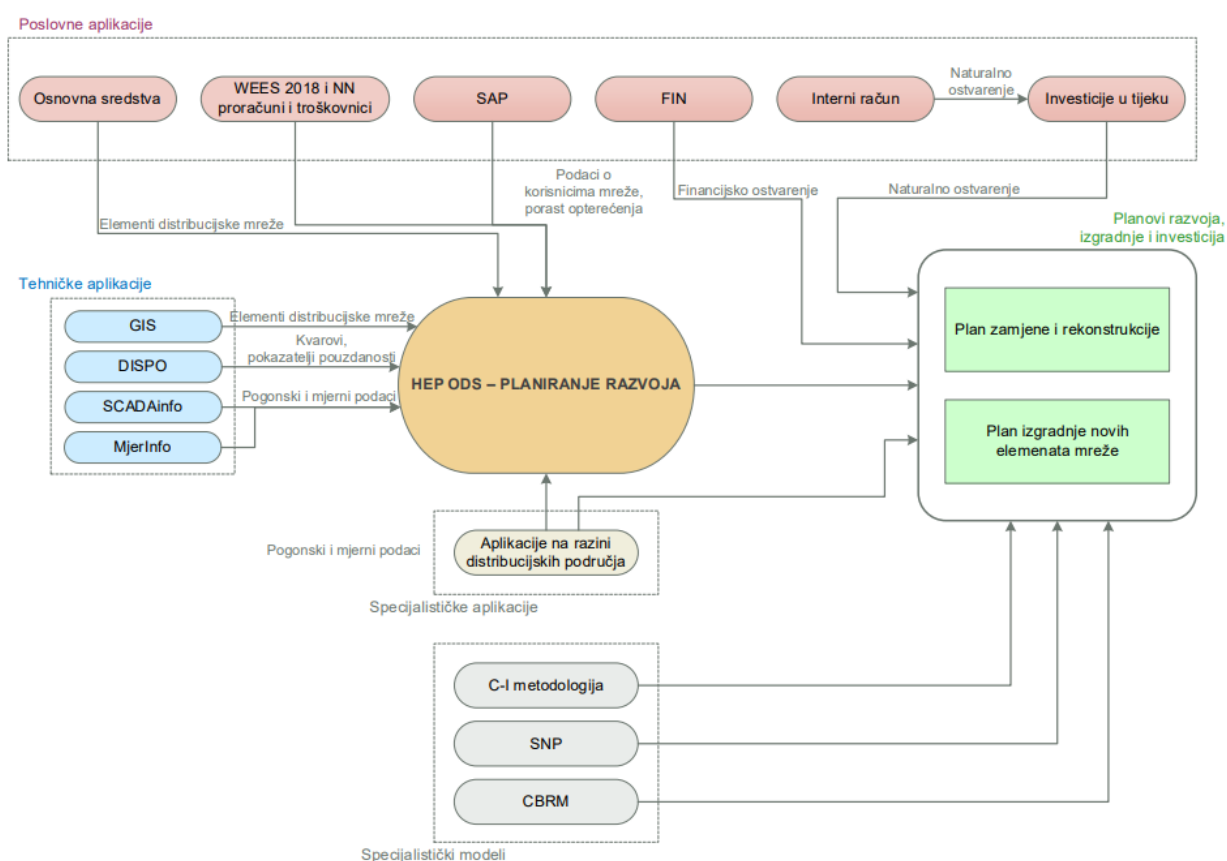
Poslovne aplikacije

Osnovna sredstva

WEES 2018 i NN proračuni i troškovnici

SAP

FIN

Interni račun

Naturalno ostvarenje

Investicije u tijeku

Podaci o korisnicima mreže, porast opterećenja

Financijsko ostvarenje

Naturalno ostvarenje

Elementi distribucijske mreže

Planovi razvoja, izgradnje i investicija

Tehničke aplikacije

GIS

DISPO

SCADAinfo

MjerInfo

Elementi distribucijske mreže

Kvarovi, pokazatelji pouzdanosti

Pogonski i mjerni podaci

HEP ODS – PLANIRANJE RAZVOJA

Plan zamjene i rekonstrukcije

Plan izgradnje novih elemenata mreže

Pogonski i mjerni podaci

Aplikacije na razini distribucijskih područja

Specijalističke aplikacije

C-I metodologija

SNP

CBRM

Specijalistički modeli